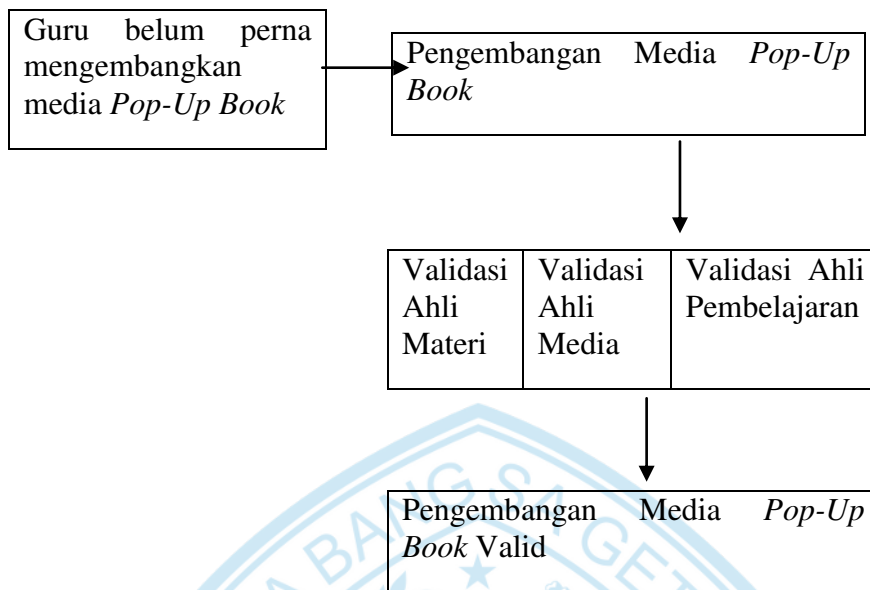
Guru belum perna mengembangkan media *Pop-Up Book*

Pengembangan Media *Pop-Up Book*

Validasi Ahli Materi

Validasi Ahli Media

Validasi Ahli Pembelajaran

Pengembangan Media *Pop-Up Book* Valid

BANGSA